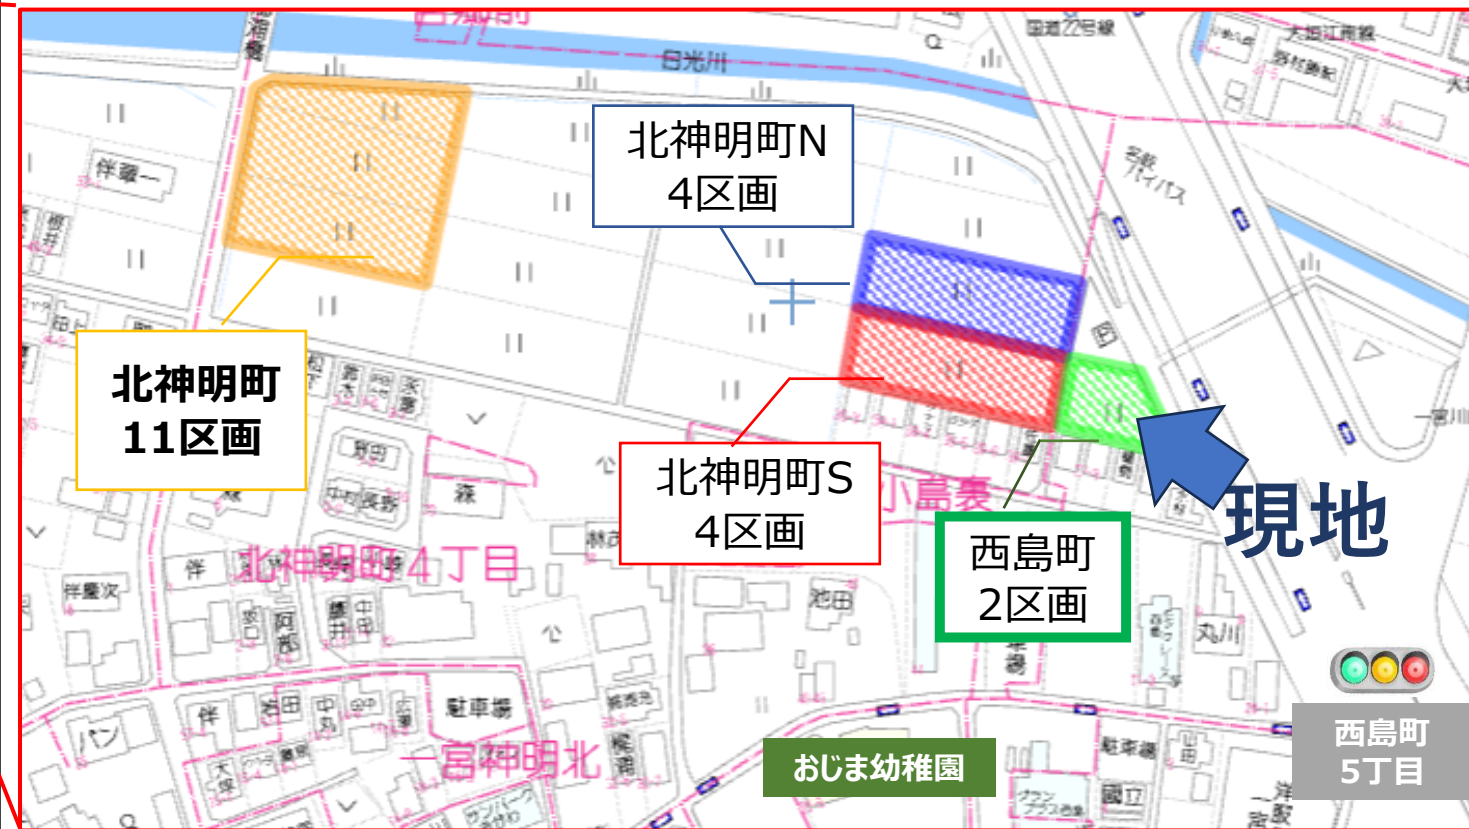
北神明町N
4区画

北神明町
11区画

北神明町S
4区画

西島町
2区画

現地

おじま幼稚園

西島町
5丁目

日光川

国道22号線

名岐バイパス

北神明町4丁目

小島裏

一宮神明北

伴
森
池田
丸川
駐車場
駐車場
パン